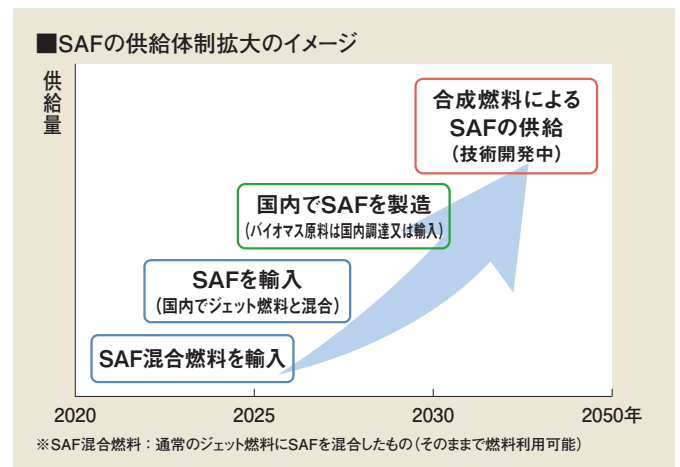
■SAFの供給体制拡大のイメージ

供給量

合成燃料による SAFの供給 (技術開発中)

国内でSAFを製造 (バイオマス原料は国内調達又は輸入)

SAFを輸入 (国内でジェット燃料と混合)

SAF混合燃料を輸入

2020

2025

2030

2050年

※SAF混合燃料：通常のジェット燃料にSAFを混合したもの（そのままで燃料利用可能）